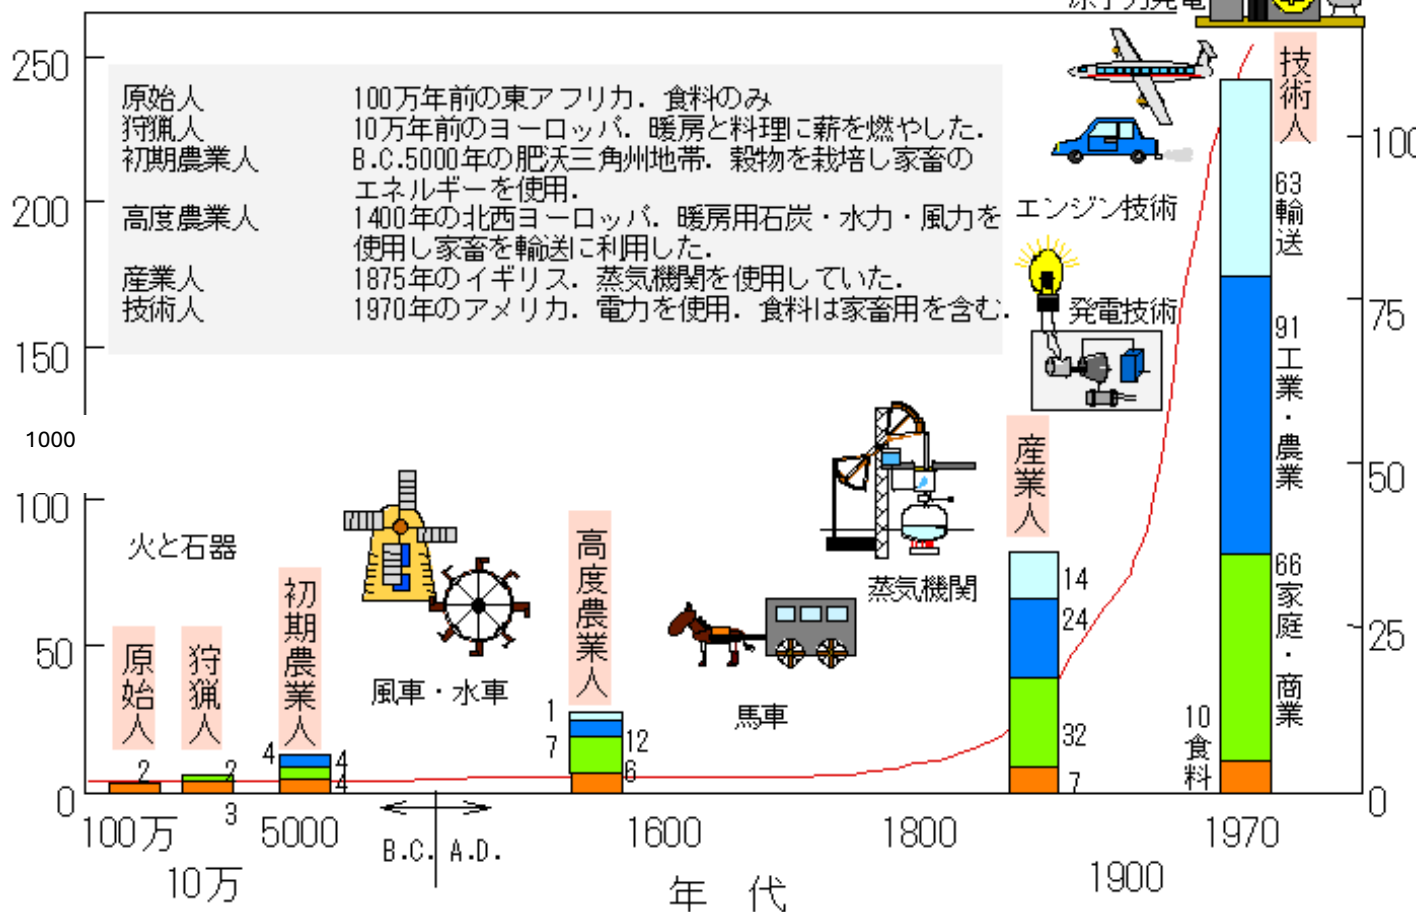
原子力発電

250

原始人　100万年前の東アフリカ．食料のみ
狩猟人　10万年前のヨーロッパ．暖房と料理に薪を燃やした．
初期農業人　B.C.5000年の肥沃三角州地帯．穀物を栽培し家畜のエネルギーを使用．
高度農業人　1400年の北西ヨーロッパ．暖房用石炭・水力・風力を使用し家畜を輸送に利用した．
産業人　1875年のイギリス．蒸気機関を使用していた．
技術人　1970年のアメリカ．電力を使用．食料は家畜用を含む．

200
150
1000
100
50
0

技術人
100
エンジン技術
63 輸送
発電技術
75
91 工業・農業
50
66 家庭・商業
25
10 食料
0

火と石器
原始人
狩猟人
初期農業人
風車・水車
高度農業人
馬車
蒸気機関
産業人

2
2
3
4
4
4
1
7
12
6
14
24
32
7

100万
10万
5000
B.C.
A.D.
1600
1800
1900
1970
年　代